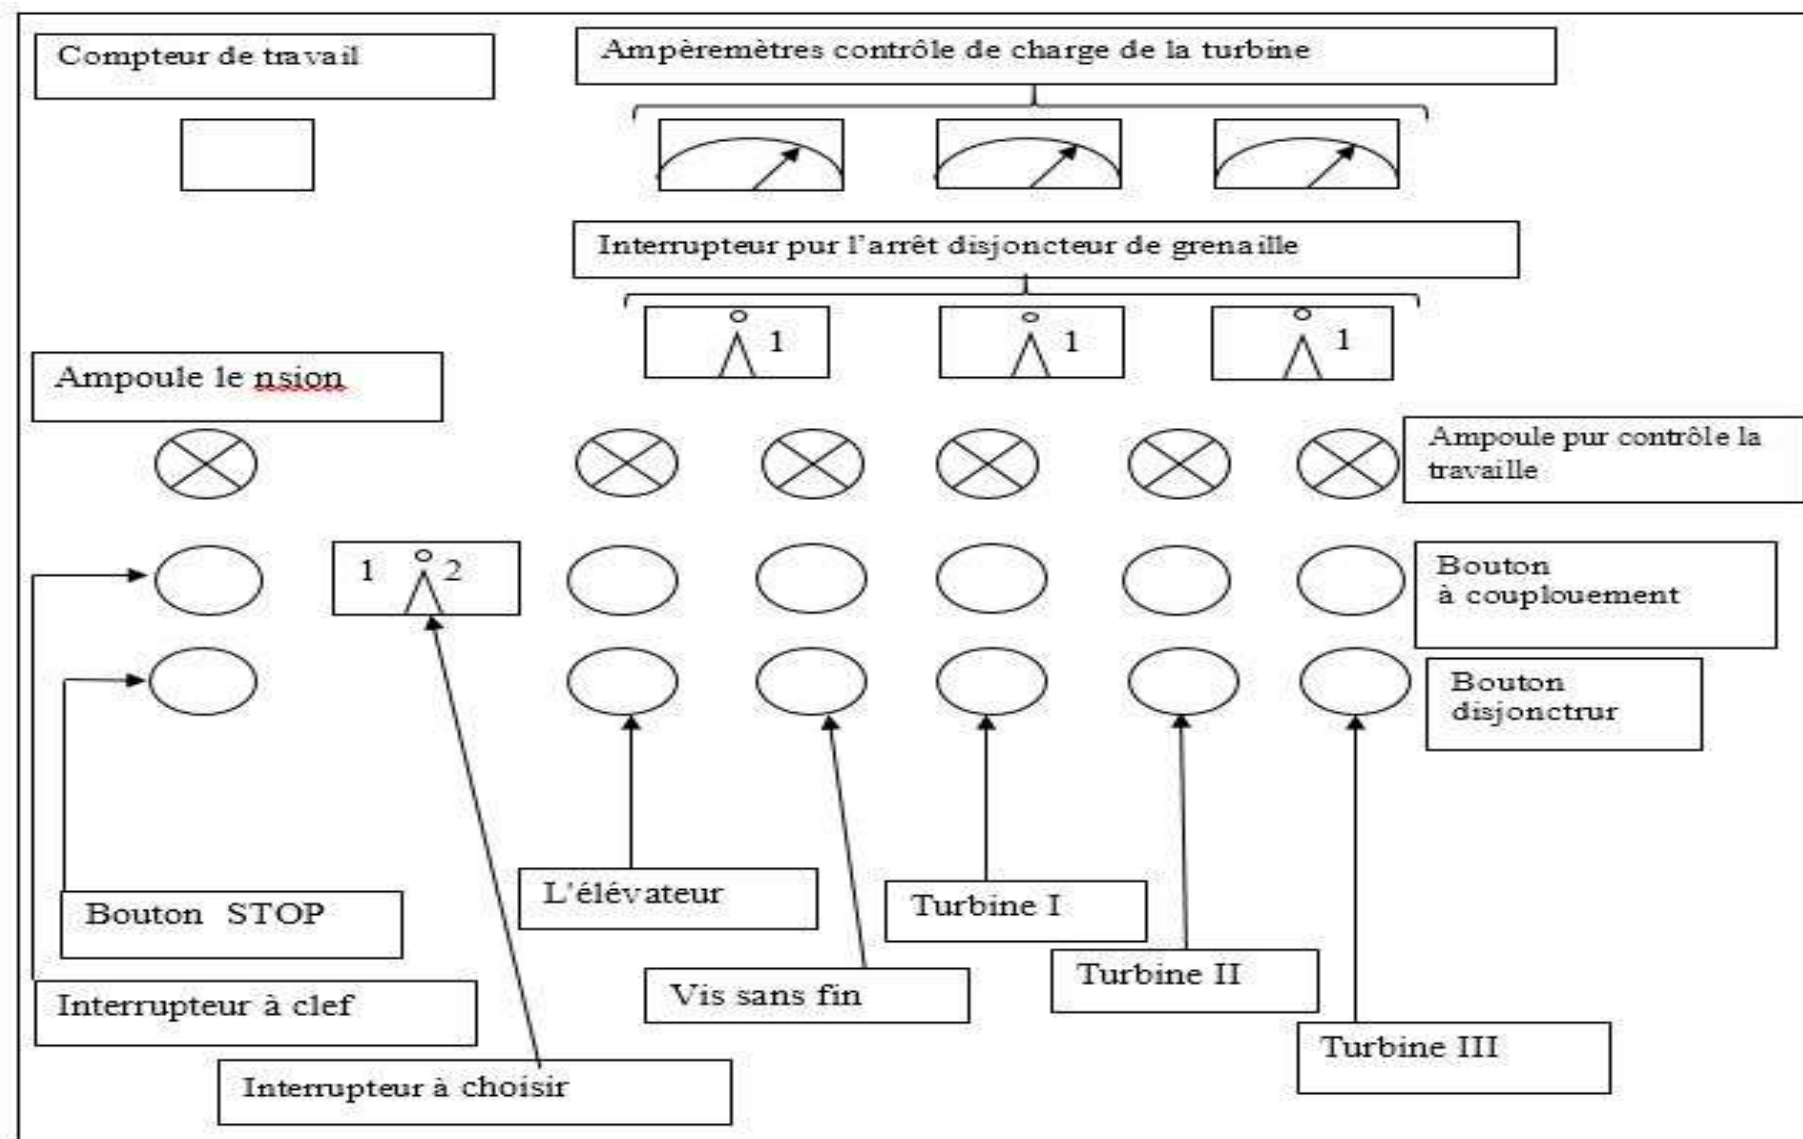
Compteur de travail

Ampèremètres contrôle de charge de la turbine

Interrupteur pour l'arrêt disjoncteur de grenaille

1

1

1

Ampoule le nsion

Ampoule pur contrôle la travaille

1

2

Bouton à couplouement

Bouton disjonctrur

Bouton STOP

L'élévateur

Turbine I

Turbine II

Vis sans fin

Interrupteur à clef

Turbine III

Interrupteur à choisir